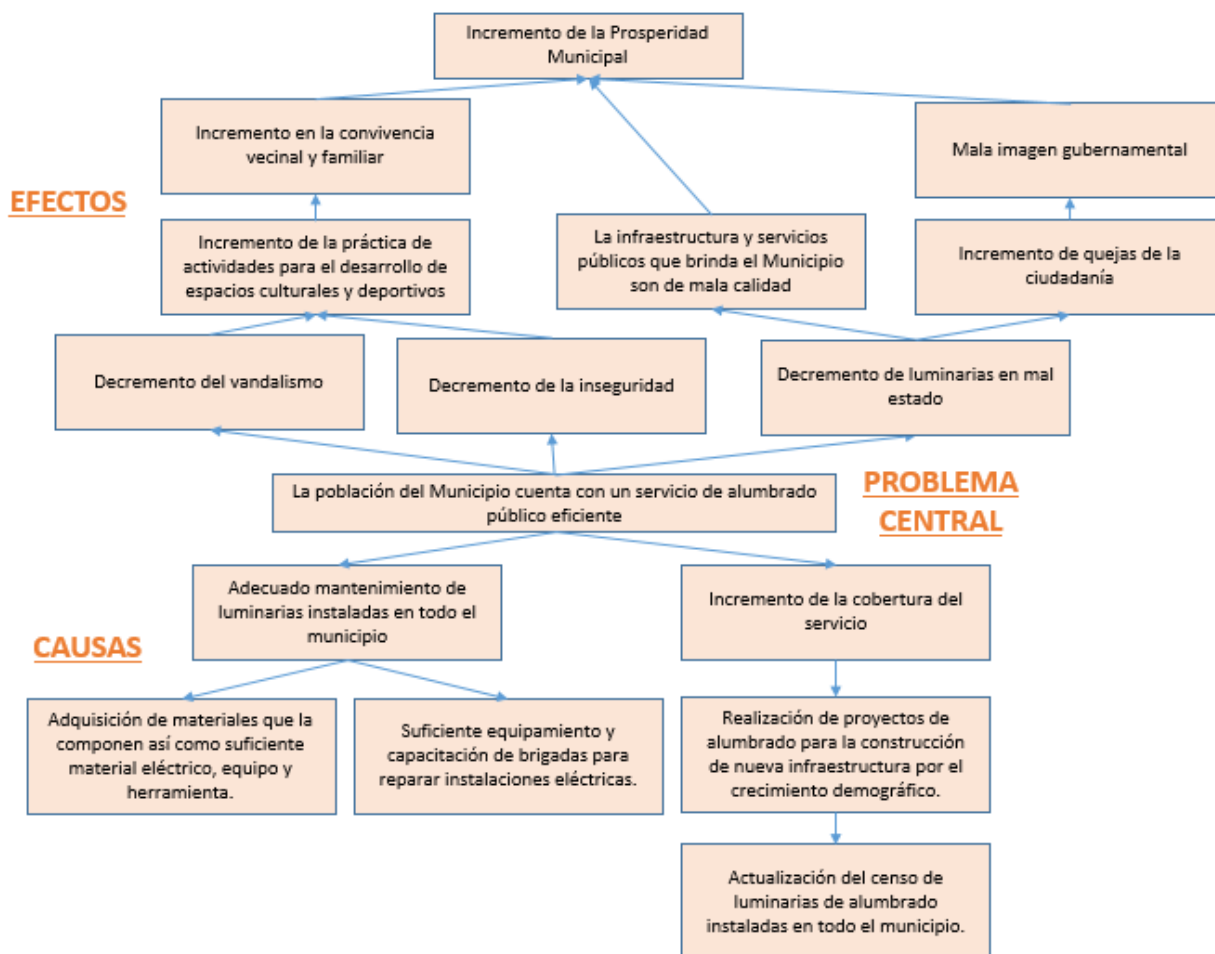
Incremento de la Prosperidad Municipal

Incremento en la convivencia vecinal y familiar

Mala imagen gubernamental

EFECTOS

Incremento de la práctica de actividades para el desarrollo de espacios culturales y deportivos

La infraestructura y servicios públicos que brinda el Municipio son de mala calidad

Incremento de quejas de la ciudadanía

Decremento del vandalismo

Decremento de la inseguridad

Decremento de luminarias en mal estado

La población del Municipio cuenta con un servicio de alumbrado público eficiente

PROBLEMA CENTRAL

Adecuado mantenimiento de luminarias instaladas en todo el municipio

Incremento de la cobertura del servicio

CAUSAS

Adquisición de materiales que la componen así como suficiente material eléctrico, equipo y herramienta.

Suficiente equipamiento y capacitación de brigadas para reparar instalaciones eléctricas.

Realización de proyectos de alumbrado para la construcción de nueva infraestructura por el crecimiento demográfico.

Actualización del censo de luminarias de alumbrado instaladas en todo el municipio.